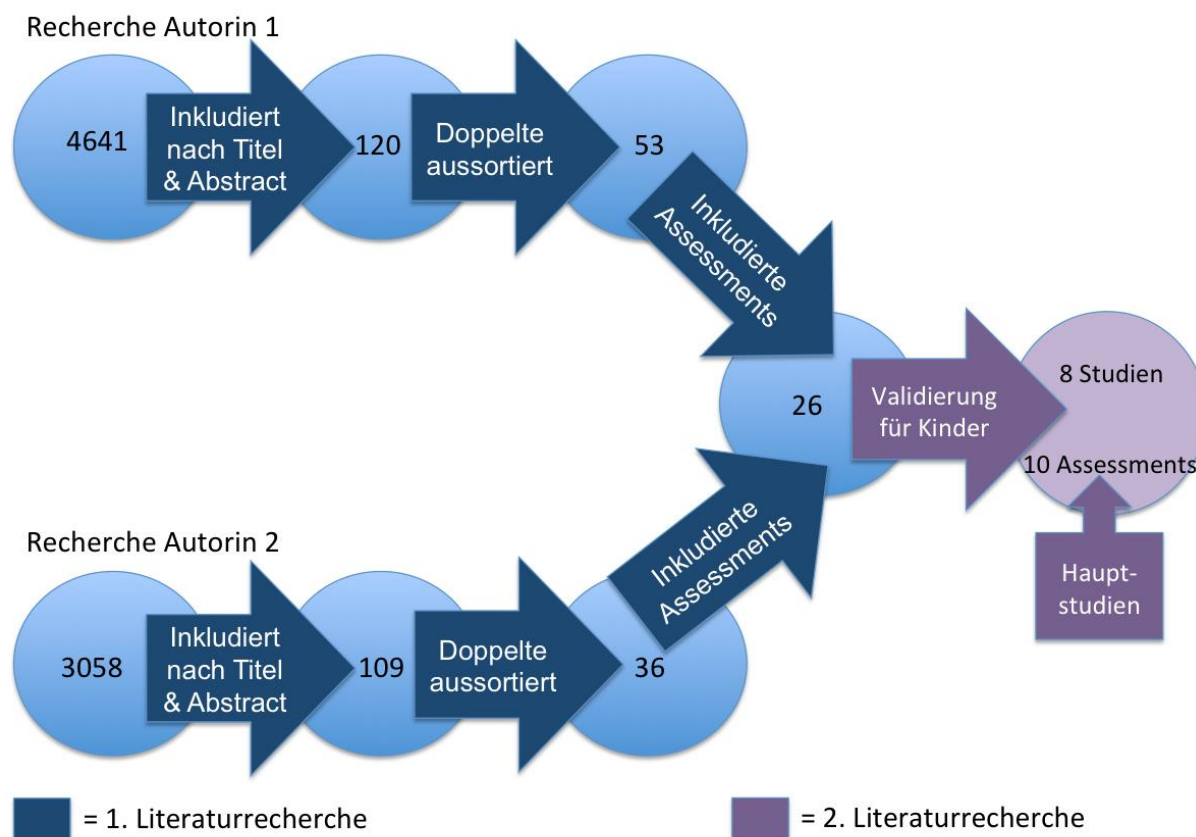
Recherche Autorin 1

4641

Inkludiert nach Titel & Abstract

120

Doppelte aussortiert

53

Inkludierte Assessments

26

Validierung für Kinder

8 Studien

10 Assessments

Haupt-studien

Recherche Autorin 2

3058

Inkludiert nach Titel & Abstract

109

Doppelte aussortiert

36

Inkludierte Assessments

= 1. Literaturrecherche

= 2. Literaturrecherche